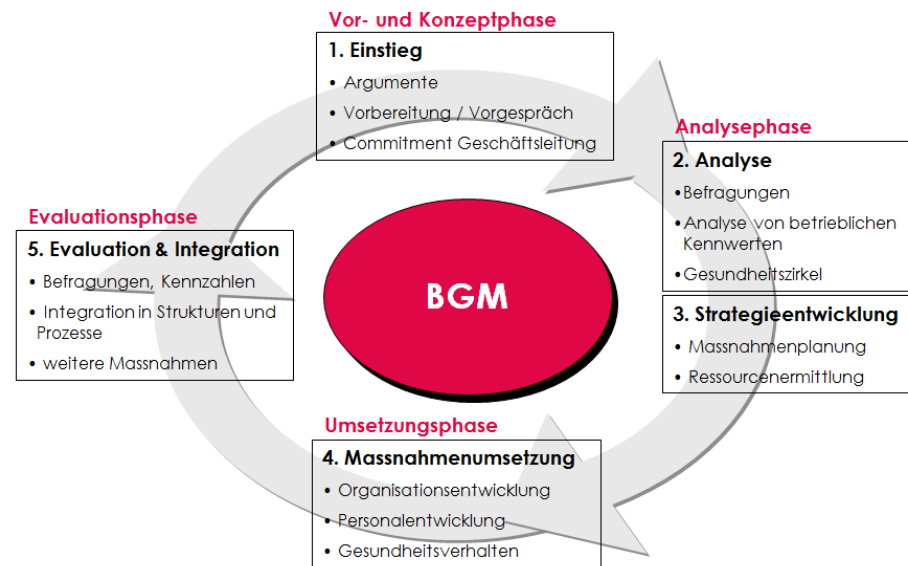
Vor- und Konzeptphase

1. Einstieg
• Argumente
• Vorbereitung / Vorgespräch
• Commitment Geschäftsleitung

Analysephase

2. Analyse
• Befragungen
• Analyse von betrieblichen Kennwerten
• Gesundheitszirkel

3. Strategieentwicklung
• Massnahmenplanung
• Ressourcenermittlung

Umsetzungsphase

4. Massnahmenumsetzung
• Organisationsentwicklung
• Personalentwicklung
• Gesundheitsverhalten

Evaluationsphase

5. Evaluation & Integration
• Befragungen, Kennzahlen
• Integration in Strukturen und Prozesse
• weitere Massnahmen

BGM